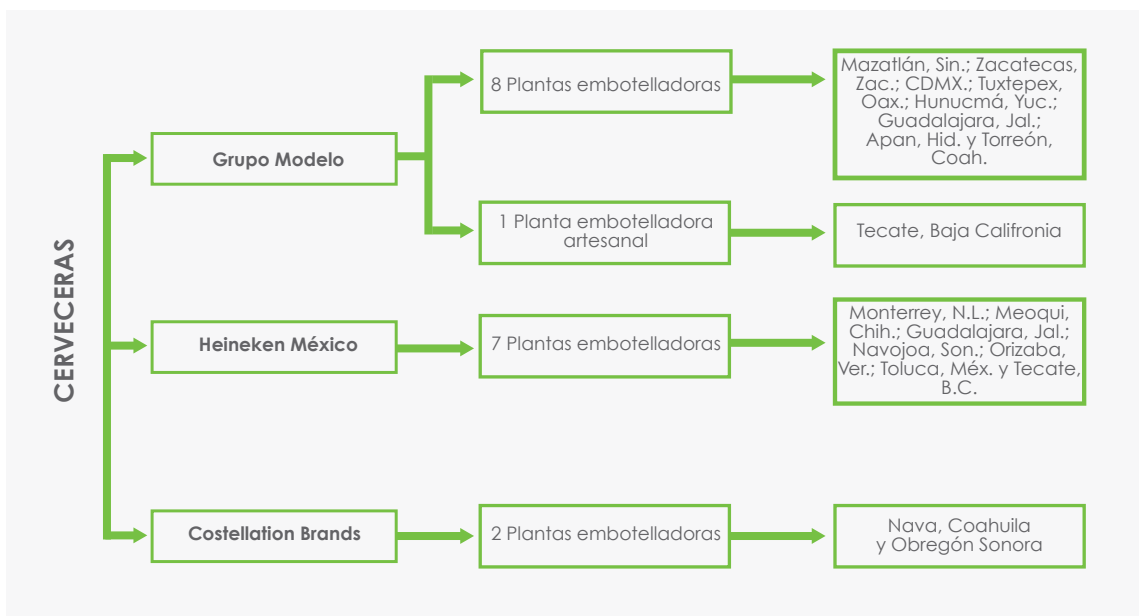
CERVECERAS

Grupo Modelo

8 Plantas embotelladoras

Mazatlán, Sin.; Zacatecas, Zac.; CDMX.; Tuxtepex, Oax.; Hunucmá, Yuc.; Guadalajara, Jal.; Apan, Hid. y Torreón, Coah.

1 Planta embotelladora artesanal

Tecate, Baja Califronia

Heineken México

7 Plantas embotelladoras

Monterrey, N.L.; Meoqui, Chih.; Guadalajara, Jal.; Navojoa, Son.; Orizaba, Ver.; Toluca, Méx. y Tecate, B.C.

Costellation Brands

2 Plantas embotelladoras

Nava, Coahuila y Obregón Sonora